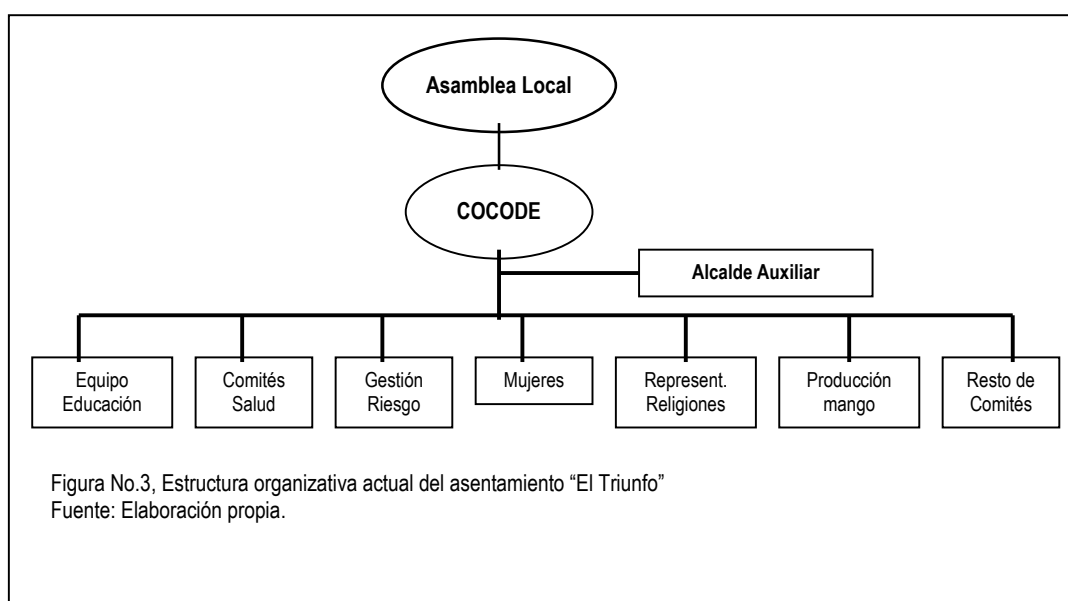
Asamblea Local

COCODE

Alcalde Auxiliar

Equipo Educación

Comités Salud

Gestión Riesgo

Mujeres

Represent. Religiones

Producción mango

Resto de Comités

Figura No.3, Estructura organizativa actual del asentamiento "El Triunfo"
Fuente: Elaboración propia.